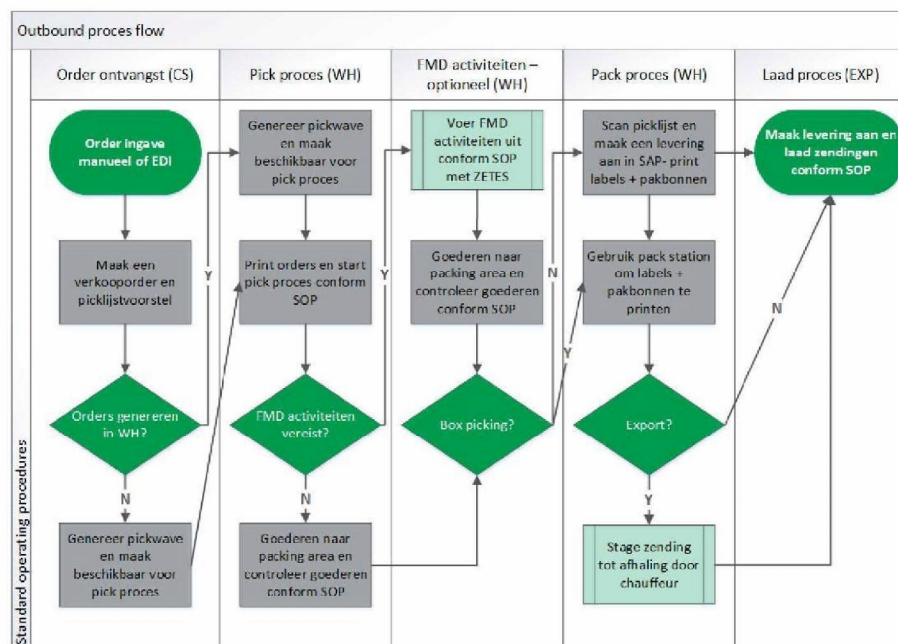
Outbound proces flow

Standard operating procedures

Order ontvangst (CS)

Pick proces (WH)

FMD activiteiten – optioneel (WH)

Pack proces (WH)

Laad proces (EXP)

Order ingave manueel of EDI

Maak een verkooporder en picklijstvoorstel

Orders genereren in WH?

Y

N

Genereer pickwave en maak beschikbaar voor pick proces

Genereer pickwave en maak beschikbaar voor pick proces

Print orders en start pick proces conform SOP

FMD activiteiten vereist?

Y

N

Goederen naar packing area en controleer goederen conform SOP

Voer FMD activiteiten uit conform SOP met ZETES

Goederen naar packing area en controleer goederen conform SOP

Box picking?

N

Y

Scan picklijst en maak een levering aan in SAP- print labels + pakbonnen

Gebruik pack station om labels + pakbonnen te printen

Export?

N

Y

Stage zending tot afhaling door chauffeur

Maak levering aan en laad zendingen conform SOP